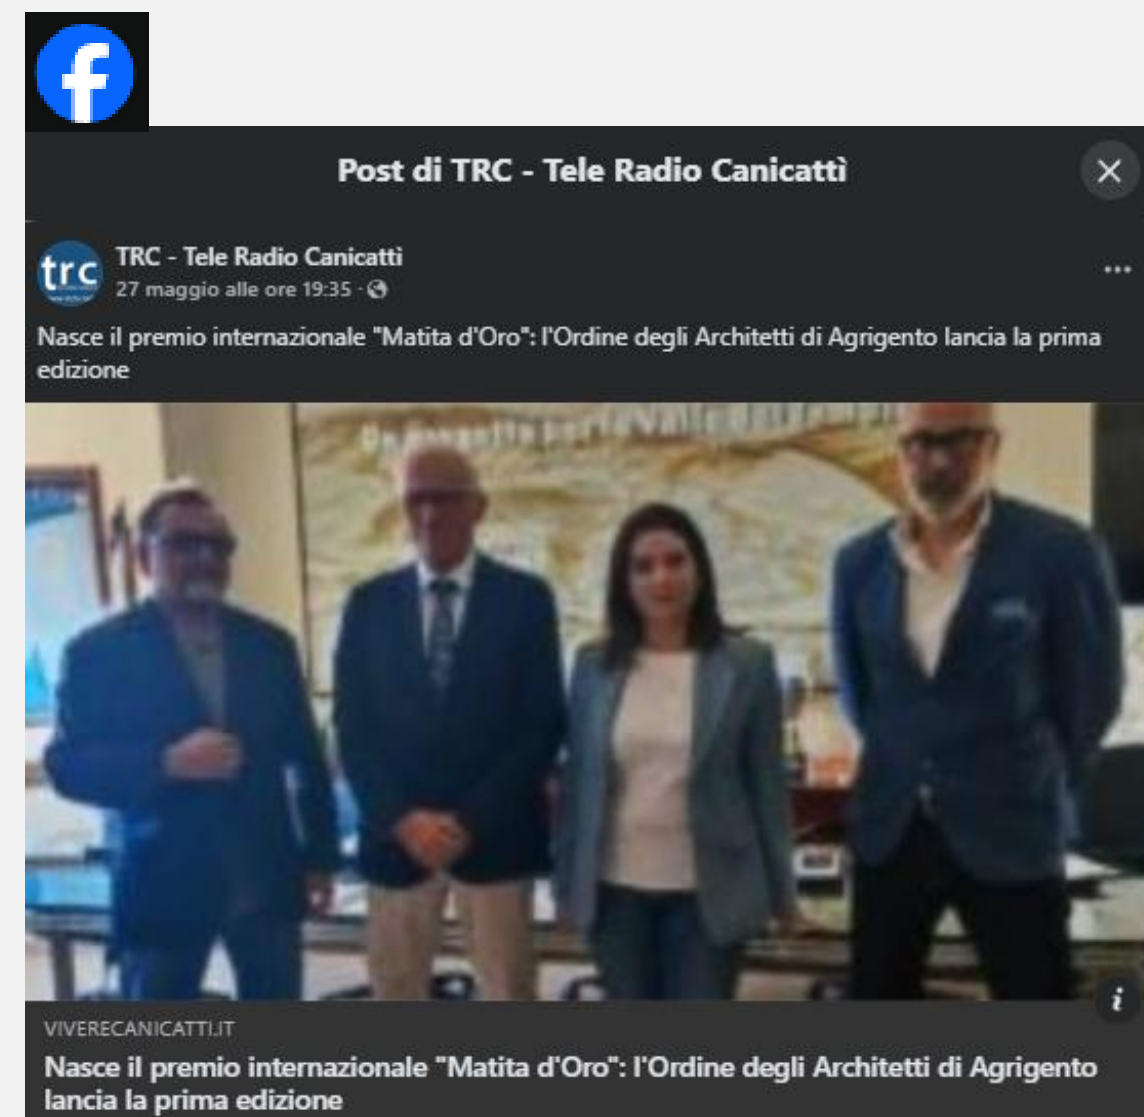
Post di TRC - Tele Radio Canicattì

trc

TRC - Tele Radio Canicattì
27 maggio alle ore 19:35 ·

Nasce il premio internazionale "Matita d'Oro": l'Ordine degli Architetti di Agrigento lancia la prima edizione

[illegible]

VIVERECANICATTI.IT
Nasce il premio internazionale "Matita d'Oro": l'Ordine degli Architetti di Agrigento lancia la prima edizione